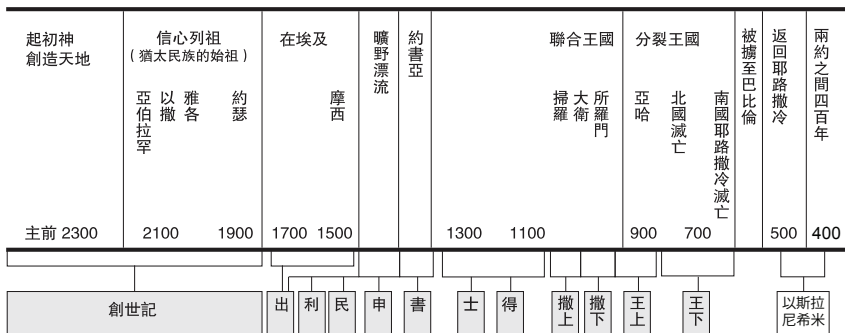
| 起初神創造天地 | 信心列祖（猶太民族的始祖）亞伯拉罕 以撒 雅各 約瑟 | 在埃及 摩西 | 曠野漂流 | 約書亞 | 聯合王國 掃羅 大衛 所羅門 | 分裂王國 亞哈 北國滅亡 南國耶路撒冷滅亡 | 被擄至巴比倫 | 返回耶路撒冷 | 兩約之間四百年 |
|---|---|---|---|---|---|---|---|---|---|
| 主前 2300 | 2100 1900 | 1700 1500 | | | 1300 1100 | 900 700 | | 500 | 400 |

創世記 出 利 民 申 書 士 得 撒上 撒下 王上 王下 以斯拉 尼希米